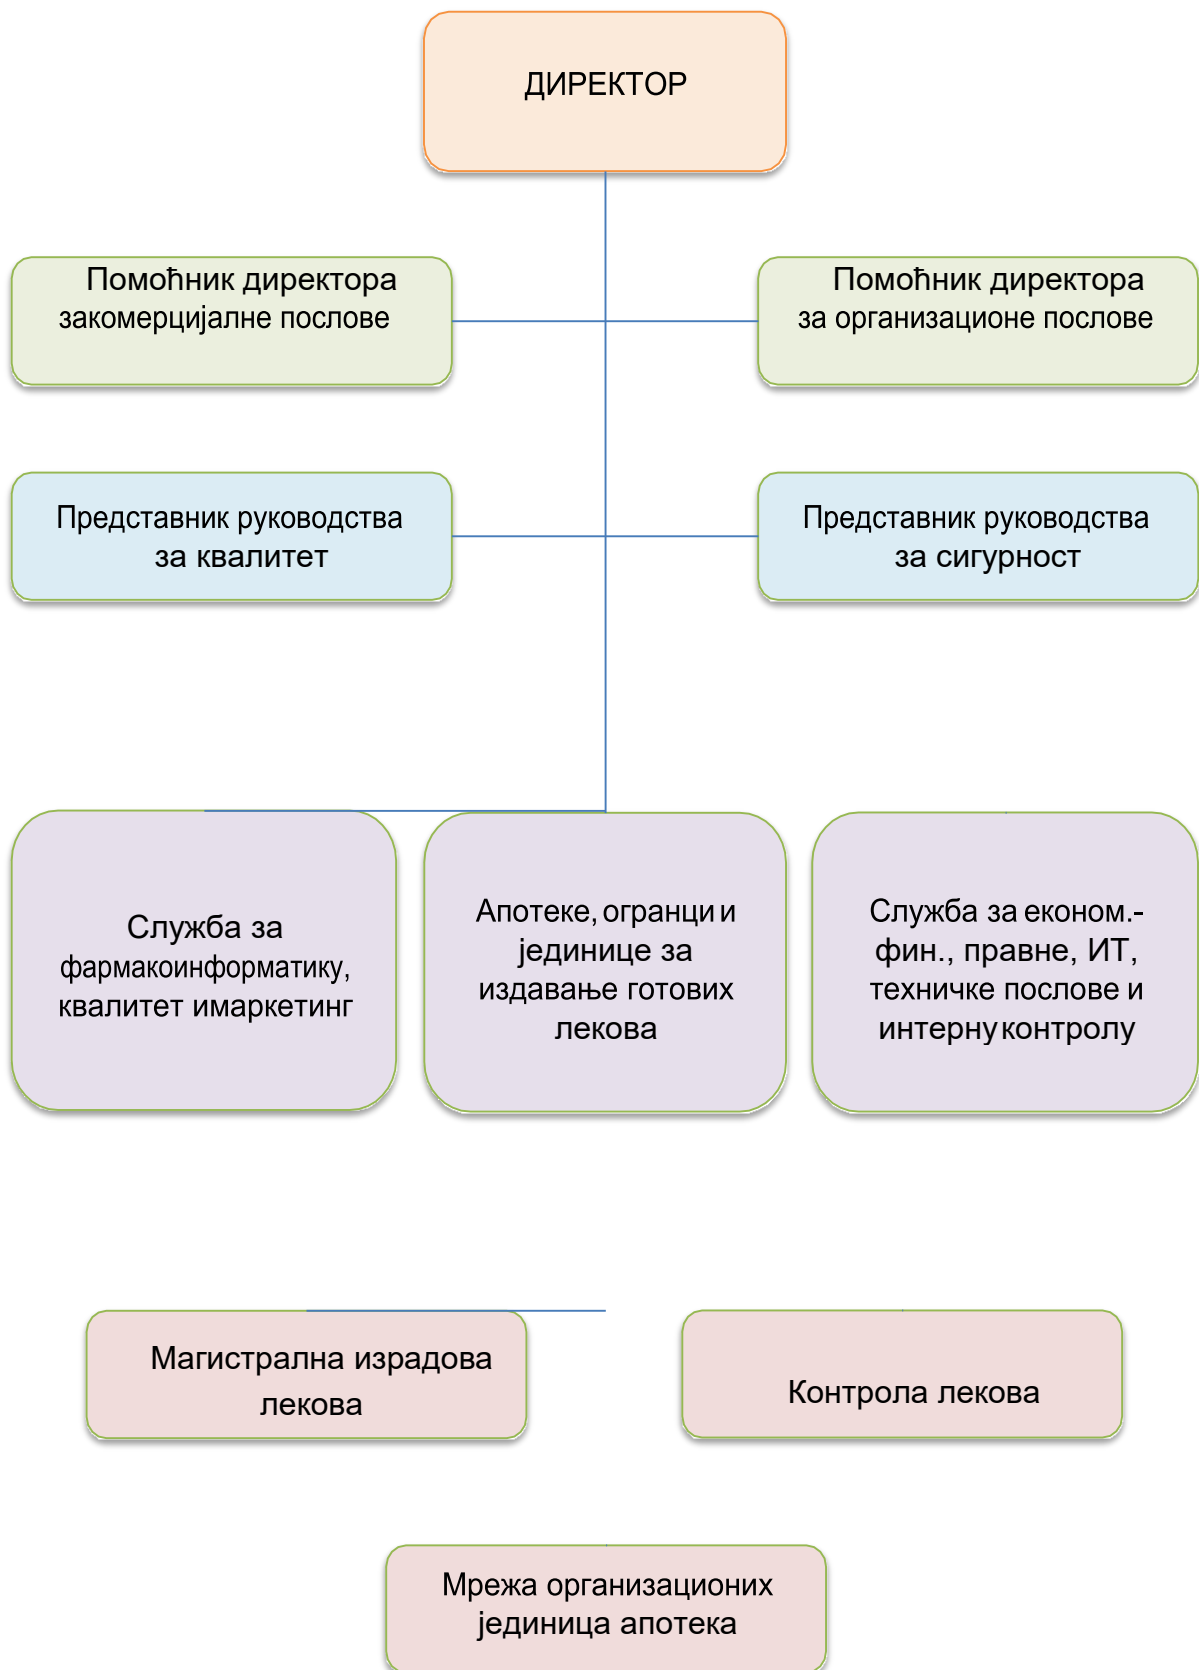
ДИРЕКТОР

Помоћник директора закомерцијалне послове

Помоћник директора за организационе послове

Представник руководства за квалитет

Представник руководства за сигурност

Служба за фармакоинформатику, квалитет имаркетинг

Апотеке, огранци и јединице за издавање готових лекова

Служба за економ.-фин., правне, ИТ, техничке послове и интерну контролу

Магистрална израдова лекова

Контрола лекова

Мрежа организационих јединица апотека